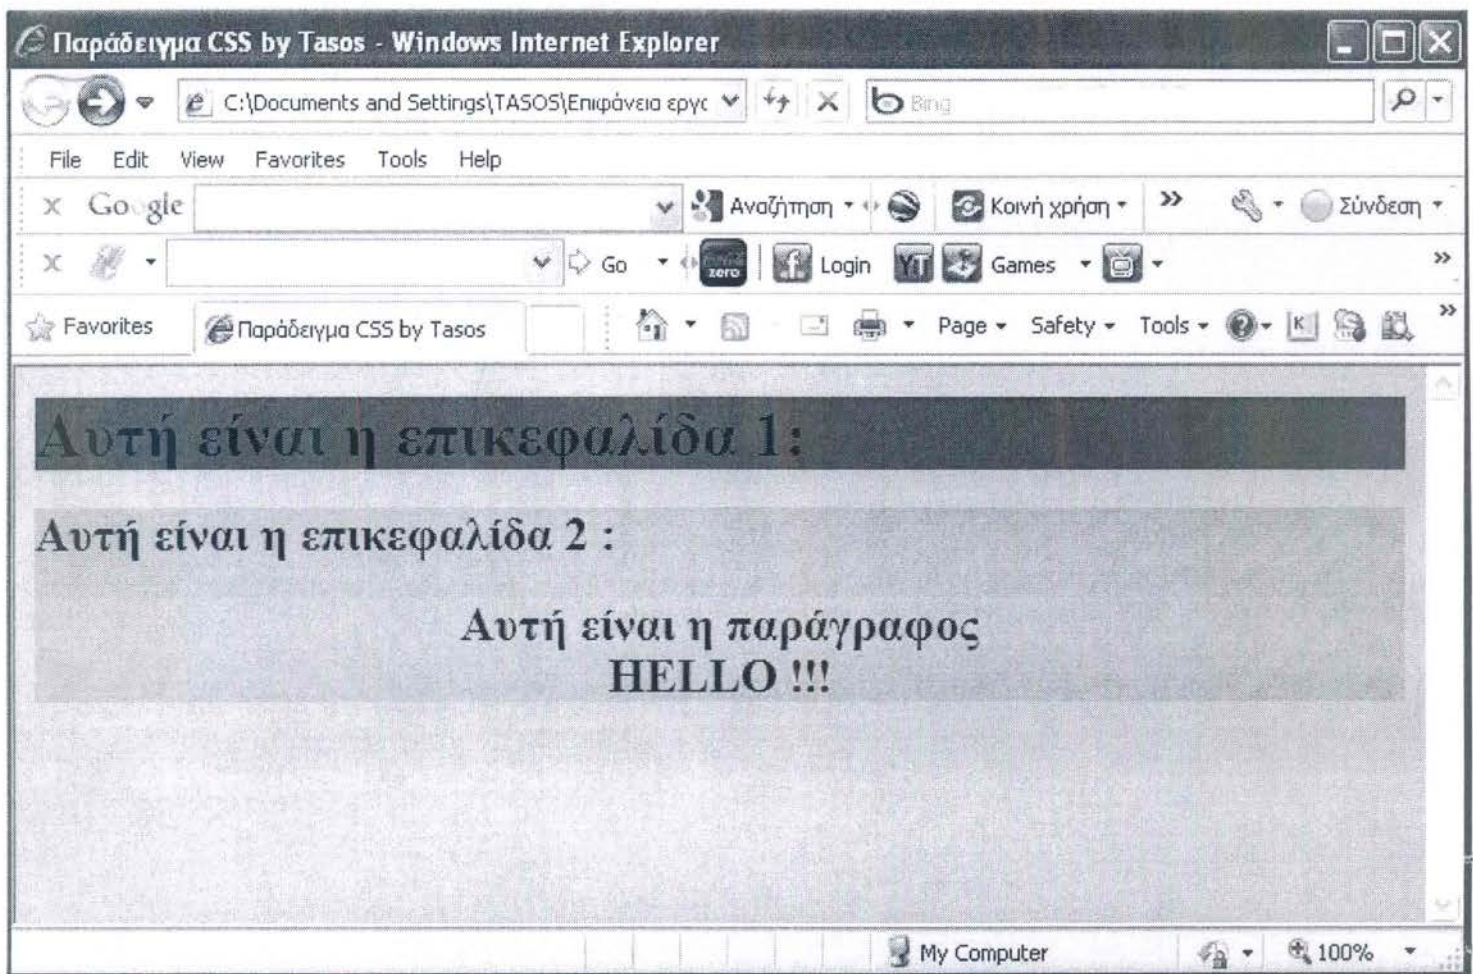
Παράδειγμα CSS by Tasos - Windows Internet Explorer

C:\Documents and Settings\TASOS\Επιφάνεια εργο

Bing

File Edit View Favorites Tools Help

Google

Αναζήτηση

Κοινή χρήση

Σύνδεση

Go

zero

Login

Games

Favorites

Παράδειγμα CSS by Tasos

Page Safety Tools

Αυτή είναι η επικεφαλίδα 1:

Αυτή είναι η επικεφαλίδα 2 :

Αυτή είναι η παράγραφος
HELLO !!!

My Computer

100%